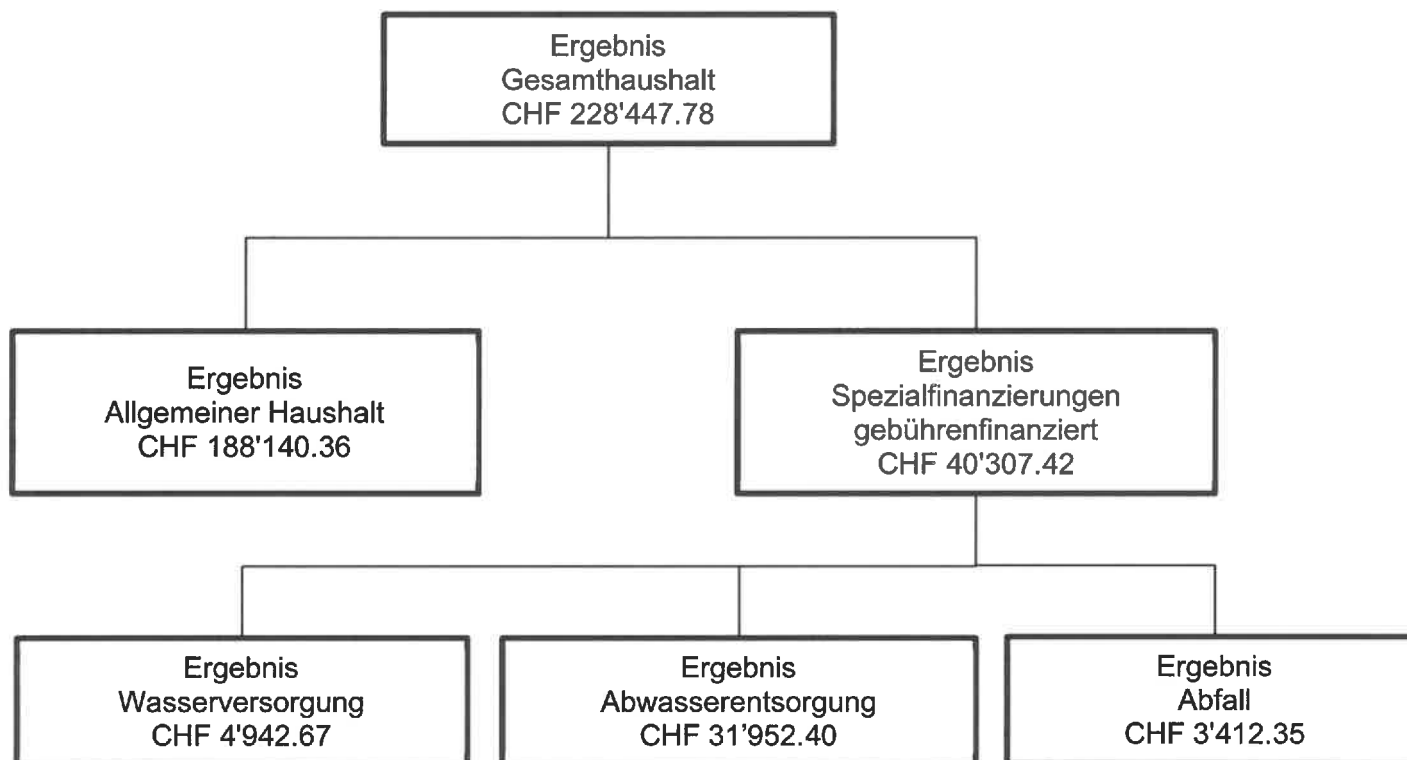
Ergebnis
Gesamthaushalt
CHF 228'447.78

Ergebnis
Allgemeiner Haushalt
CHF 188'140.36

Ergebnis
Spezialfinanzierungen
gebührenfinanziert
CHF 40'307.42

Ergebnis
Wasserversorgung
CHF 4'942.67

Ergebnis
Abwasserentsorgung
CHF 31’952.40

Ergebnis
Abfall
CHF 3'412.35